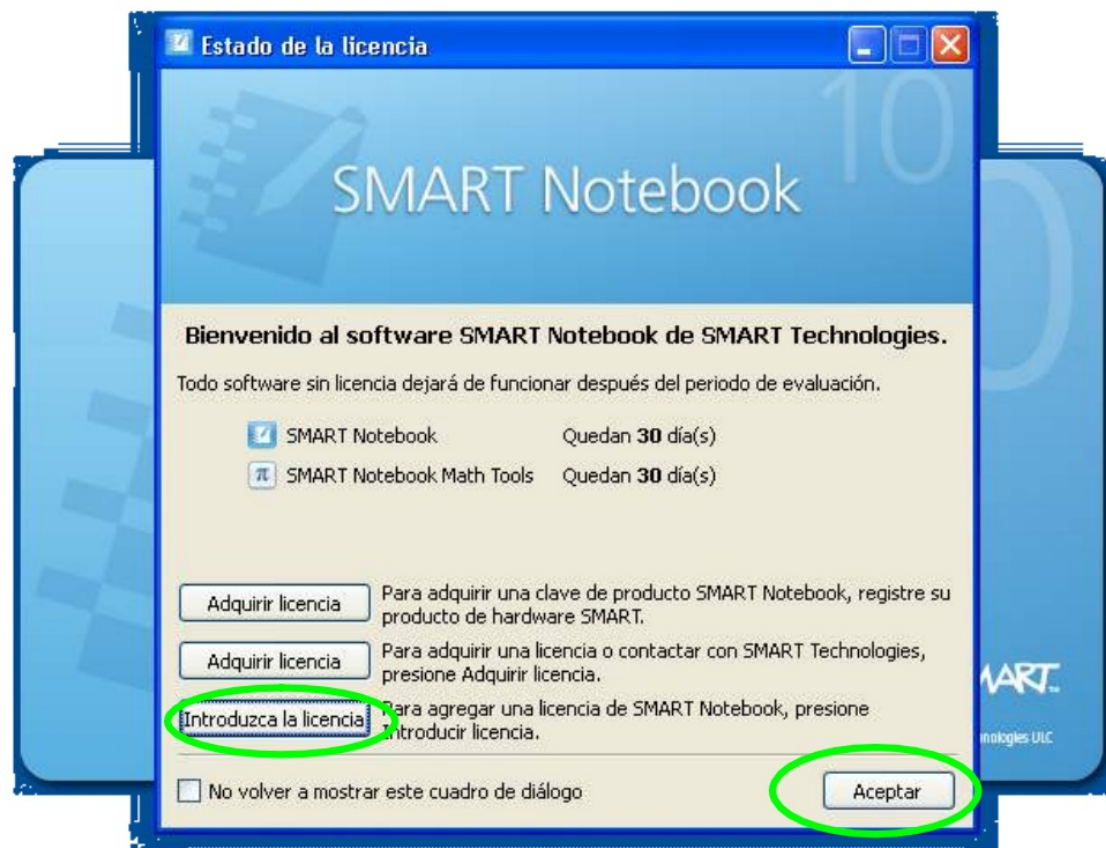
Estado de la licencia

10

SMART Notebook

Bienvenido al software SMART Notebook de SMART Technologies.

Todo software sin licencia dejará de funcionar después del periodo de evaluación.

SMART Notebook Quedan **30** día(s)

SMART Notebook Math Tools Quedan **30** día(s)

Adquirir licencia Para adquirir una clave de producto SMART Notebook, registre su producto de hardware SMART.

Adquirir licencia Para adquirir una licencia o contactar con SMART Technologies, presione Adquirir licencia.

Introduzca la licencia Para agregar una licencia de SMART Notebook, presione Introducir licencia.

No volver a mostrar este cuadro de diálogo

Aceptar

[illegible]ART.

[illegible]nologies ULC